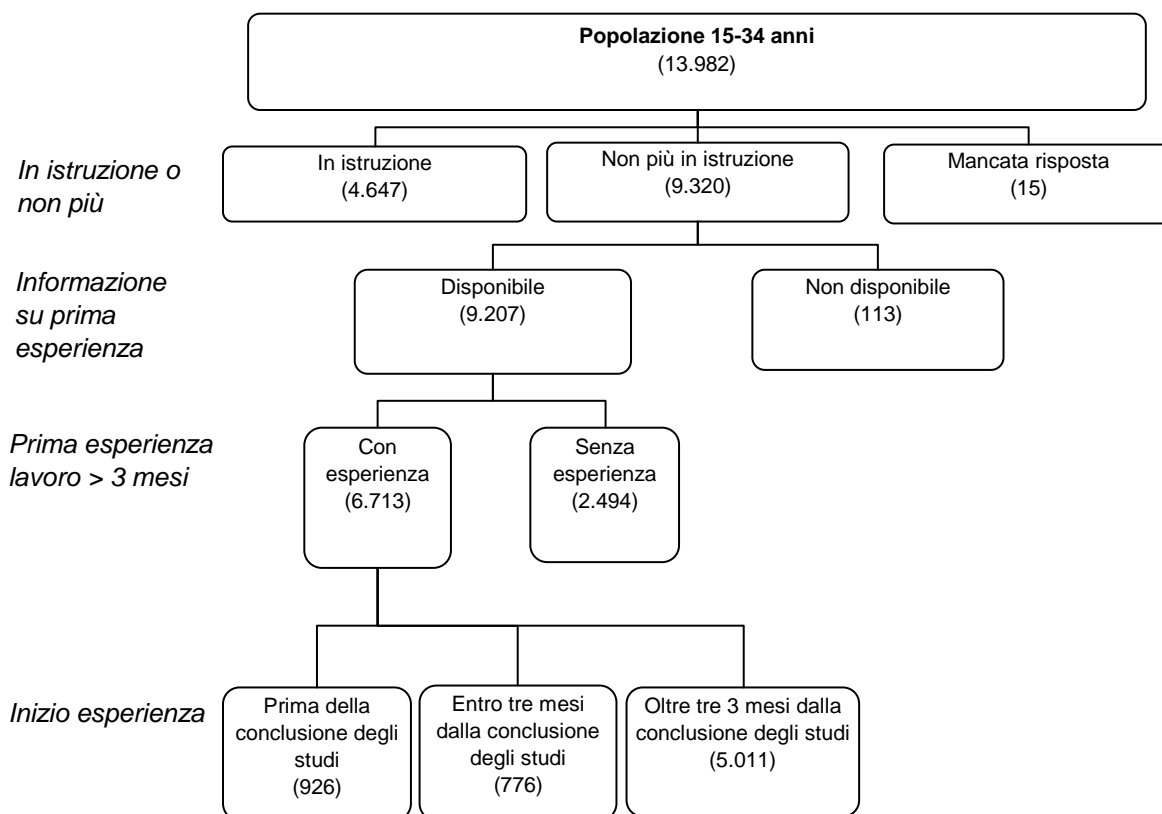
Popolazione 15-34 anni
(13.982)

In istruzione o non più

In istruzione
(4.647)

Non più in istruzione
(9.320)

Mancata risposta
(15)

Informazione su prima esperienza

Disponibile
(9.207)

Non disponibile
(113)

Prima esperienza lavoro > 3 mesi

Con esperienza
(6.713)

Senza esperienza
(2.494)

Inizio esperienza

Prima della conclusione degli studi
(926)

Entro tre mesi dalla conclusione degli studi
(776)

Oltre tre 3 mesi dalla conclusione degli studi
(5.011)